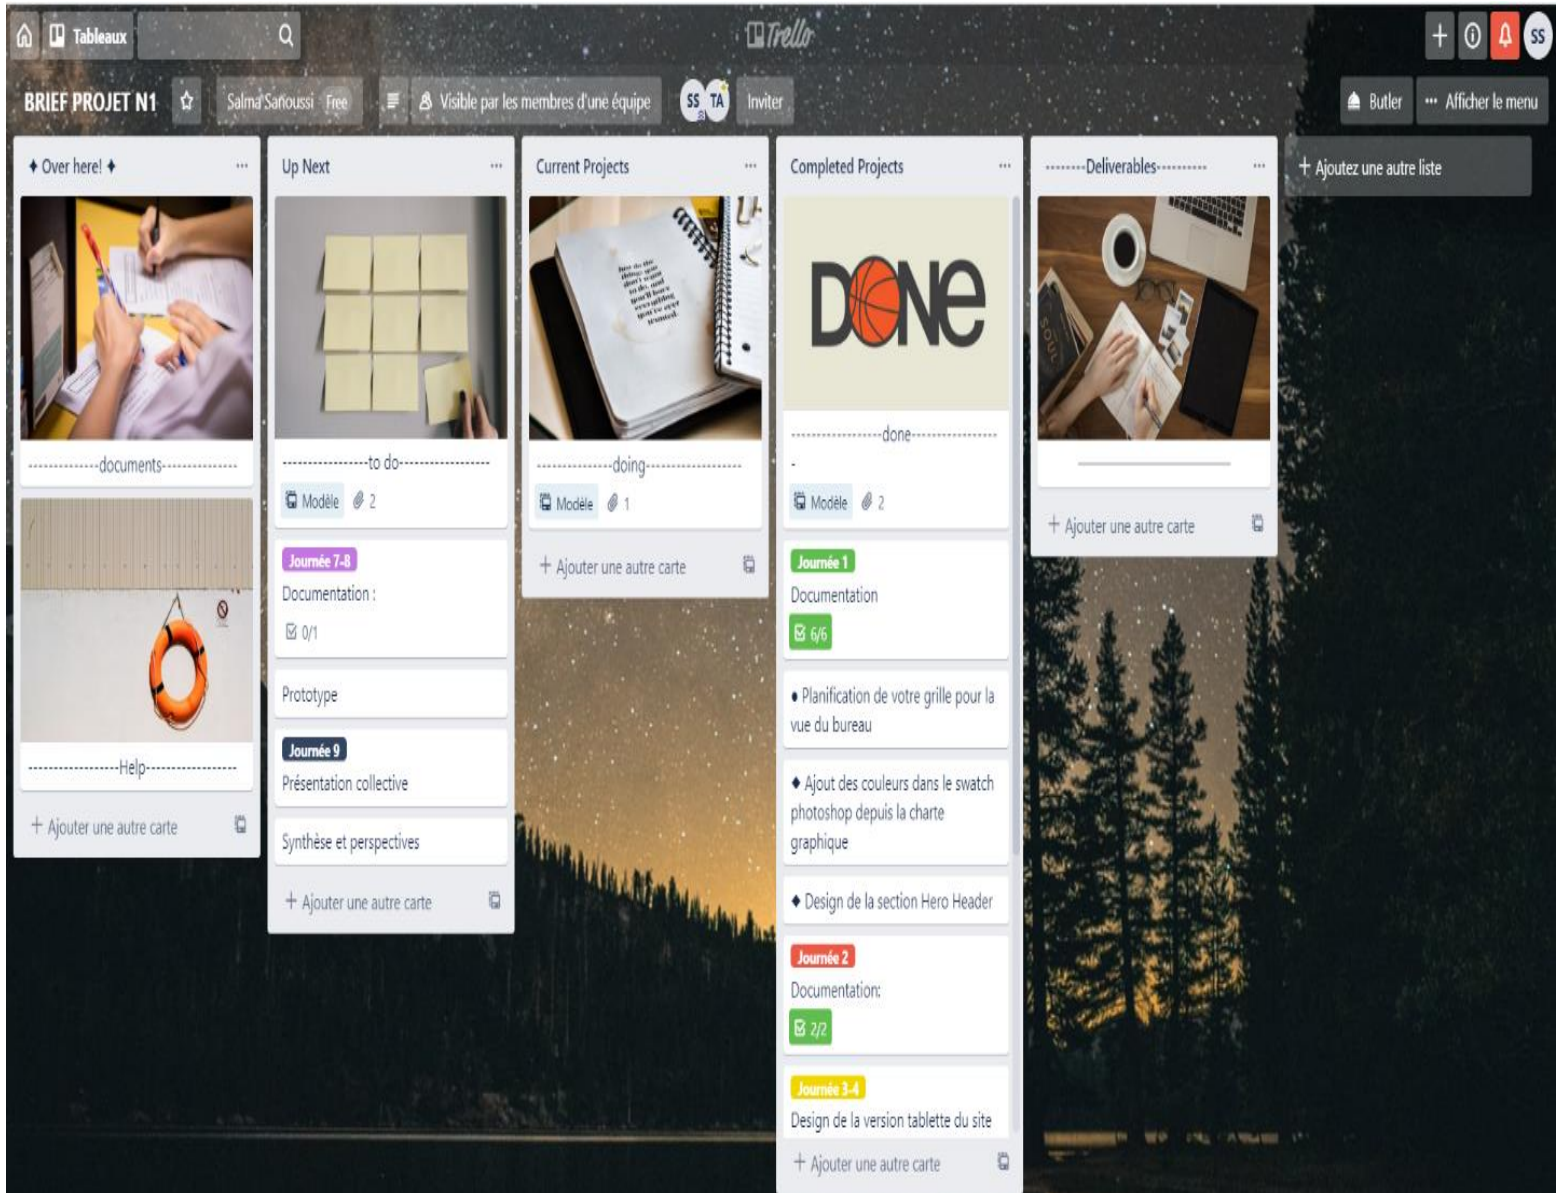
Tableaux

Trello

SS

BRIEF PROJET N1

Salma Sanoussi Free

Visible par les membres d'une équipe

SS TA

Inviter

Butler

Afficher le menu

♦ Over here! ♦

---------------documents---------------

-------------------Help-------------------

+ Ajouter une autre carte

Up Next

-------------------to do-------------------

Modèle 2

Journée 7-8

Documentation :

0/1

Prototype

Journée 9

Présentation collective

Synthèse et perspectives

+ Ajouter une autre carte

Current Projects

-----------------doing-------------------

Modèle 1

+ Ajouter une autre carte

Completed Projects

DONE

--------------------done--------------------

-

Modèle 2

Journée 1

Documentation

6/6

• Planification de votre grille pour la vue du bureau

♦ Ajout des couleurs dans le swatch photoshop depuis la charte graphique

♦ Design de la section Hero Header

Journée 2

Documentation:

2/2

Journée 3-4

Design de la version tablette du site

+ Ajouter une autre carte

---------Deliverables----------

+ Ajouter une autre carte

+ Ajoutez une autre liste